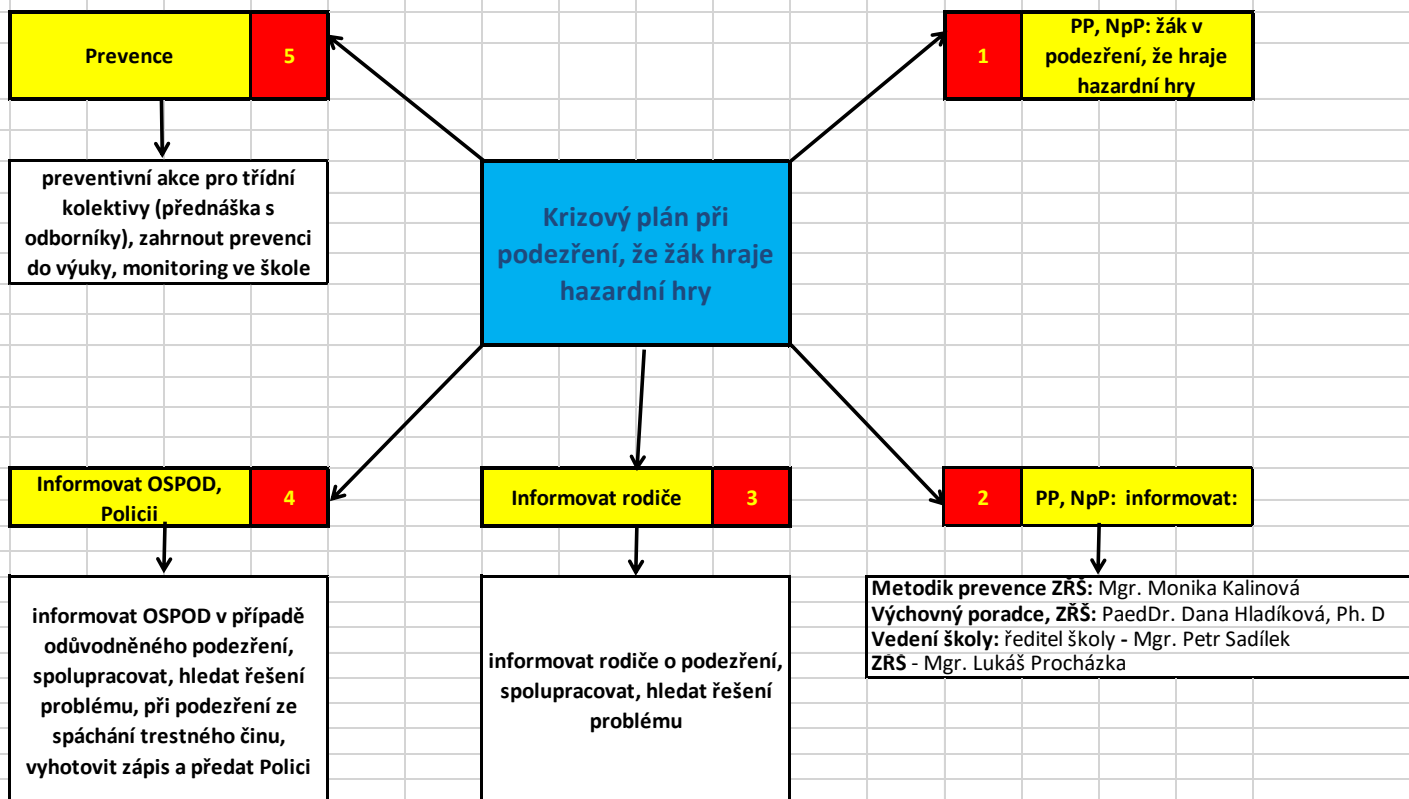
Prevence 5

preventivní akce pro třídní kolektivy (přednáška s odborníky), zahrnout prevenci do výuky, monitoring ve škole

1 PP, NpP: žák v podezření, že hraje hazardní hry

Krizový plán při podezření, že žák hraje hazardní hry

Informovat OSPOD, Policii 4

informovat OSPOD v případě odůvodněného podezření, spolupracovat, hledat řešení problému, při podezření ze spáchání trestného činu, vyhotovit zápis a předat Polici

Informovat rodiče 3

informovat rodiče o podezření, spolupracovat, hledat řešení problému

2 PP, NpP: informovat:

**Metodik prevence ZŘŠ:** Mgr. Monika Kalinová
**Výchovný poradce, ZŘŠ:** PaedDr. Dana Hladíková, Ph. D
**Vedení školy:** ředitel školy - Mgr. Petr Sadílek
**ZŘŠ** - Mgr. Lukáš Procházka